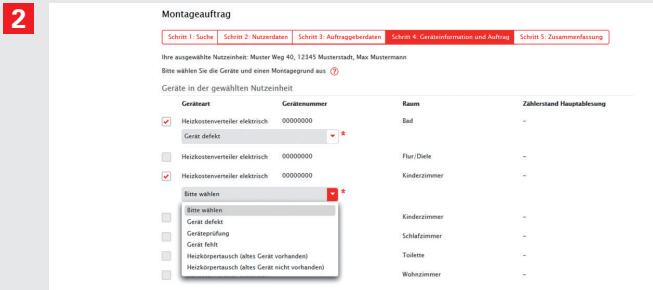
2

Montageauftrag

Schritt 1: Suche | Schritt 2: Nutzerdaten | Schritt 3: Auftraggeberdaten | Schritt 4: Geräteinformation und Auftrag | Schritt 5: Zusammenfassung

Ihre ausgewählte Nutzeinheit: Muster Weg 40, 12345 Musterstadt, Max Mustermann

Bitte wählen Sie die Geräte und einen Montagegrund aus ?

Geräte in der gewählten Nutzeinheit

| | Geräteart | Gerätenummer | Raum | Zählerstand Hauptablesung |
|---|---|---|---|---|
| ✓ | Heizkostenverteiler elektrisch | 00000000 | Bad | – |
| | Gerät defekt * | | | |
| | Heizkostenverteiler elektrisch | 00000000 | Flur/Diele | – |
| ✓ | Heizkostenverteiler elektrisch | 00000000 | Kinderzimmer | – |
| | Bitte wählen * | | | |
| | | | Kinderzimmer | – |
| | | | Schlafzimmer | – |
| | | | Toilette | – |
| | | | Wohnzimmer | – |

Bitte wählen
Gerät defekt
Geräteprüfung
Gerät fehlt
Heizkörpertausch (altes Gerät vorhanden)
Heizkörpertausch (altes Gerät nicht vorhanden)